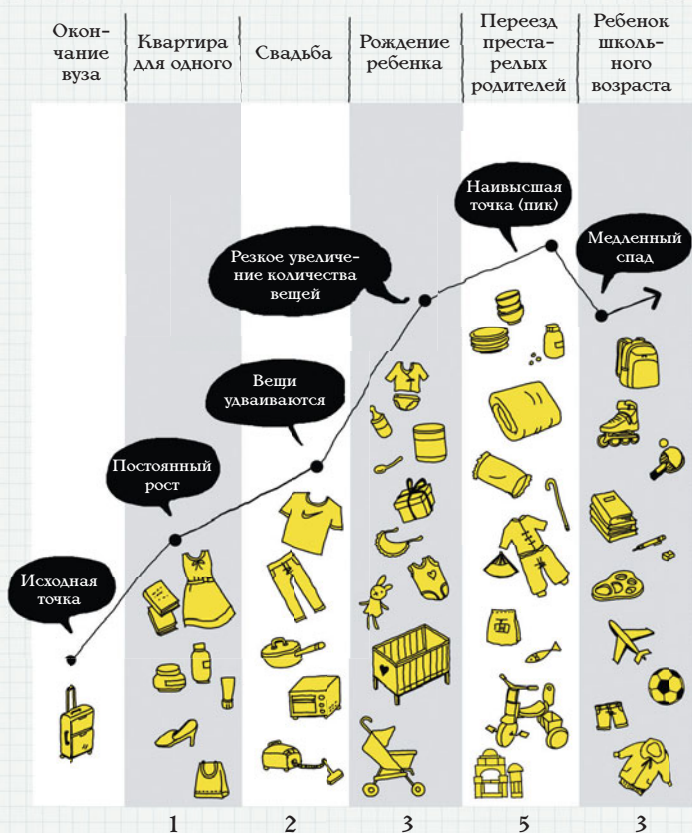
| Окончание вуза | Квартира для одного | Свадьба | Рождение ребенка | Переезд престарелых родителей | Ребенок школьного возраста |
|---|---|---|---|---|---|

Исходная точка

Постоянный рост

Вещи удваиваются

Резкое увеличение количества вещей

Наивысшая точка (пик)

Медленный спад

1 2 3 5 3